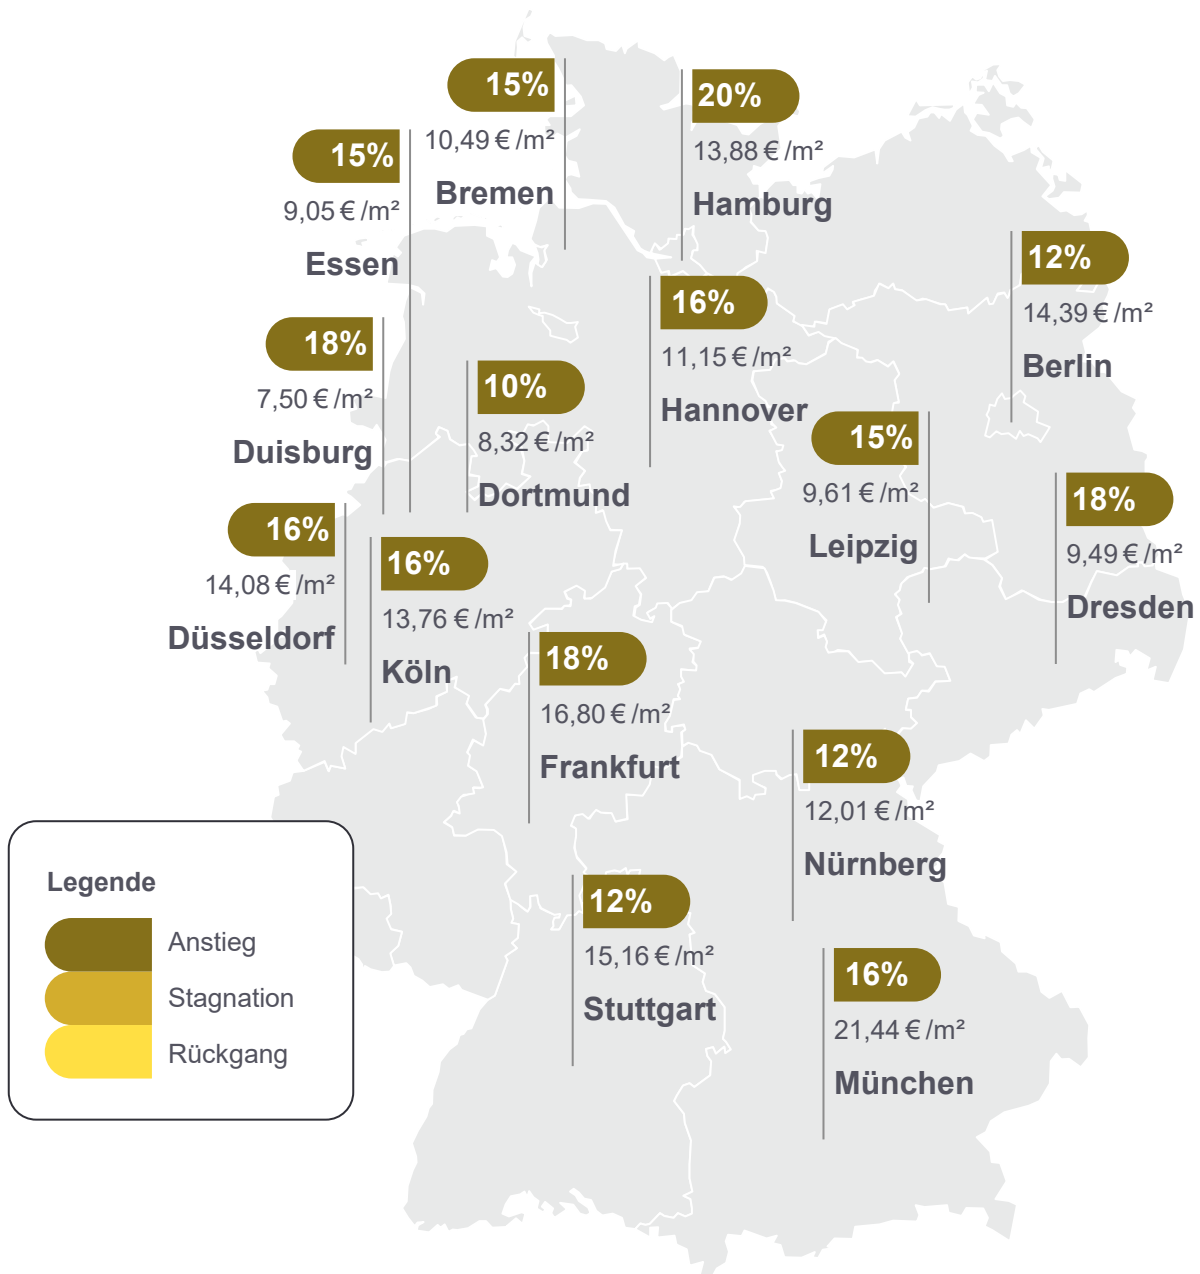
15%
10,49 € /m²
Bremen

20%
13,88 € /m²
Hamburg

15%
9,05 € /m²
Essen

12%
14,39 € /m²
Berlin

16%
11,15 € /m²
Hannover

18%
7,50 € /m²
Duisburg

10%
8,32 € /m²
Dortmund

15%
9,61 € /m²
Leipzig

18%
9,49 € /m²
Dresden

16%
14,08 € /m²
Düsseldorf

16%
13,76 € /m²
Köln

18%
16,80 € /m²
Frankfurt

12%
12,01 € /m²
Nürnberg

Legende
Anstieg
Stagnation
Rückgang

12%
15,16 € /m²
Stuttgart

16%
21,44 € /m²
München